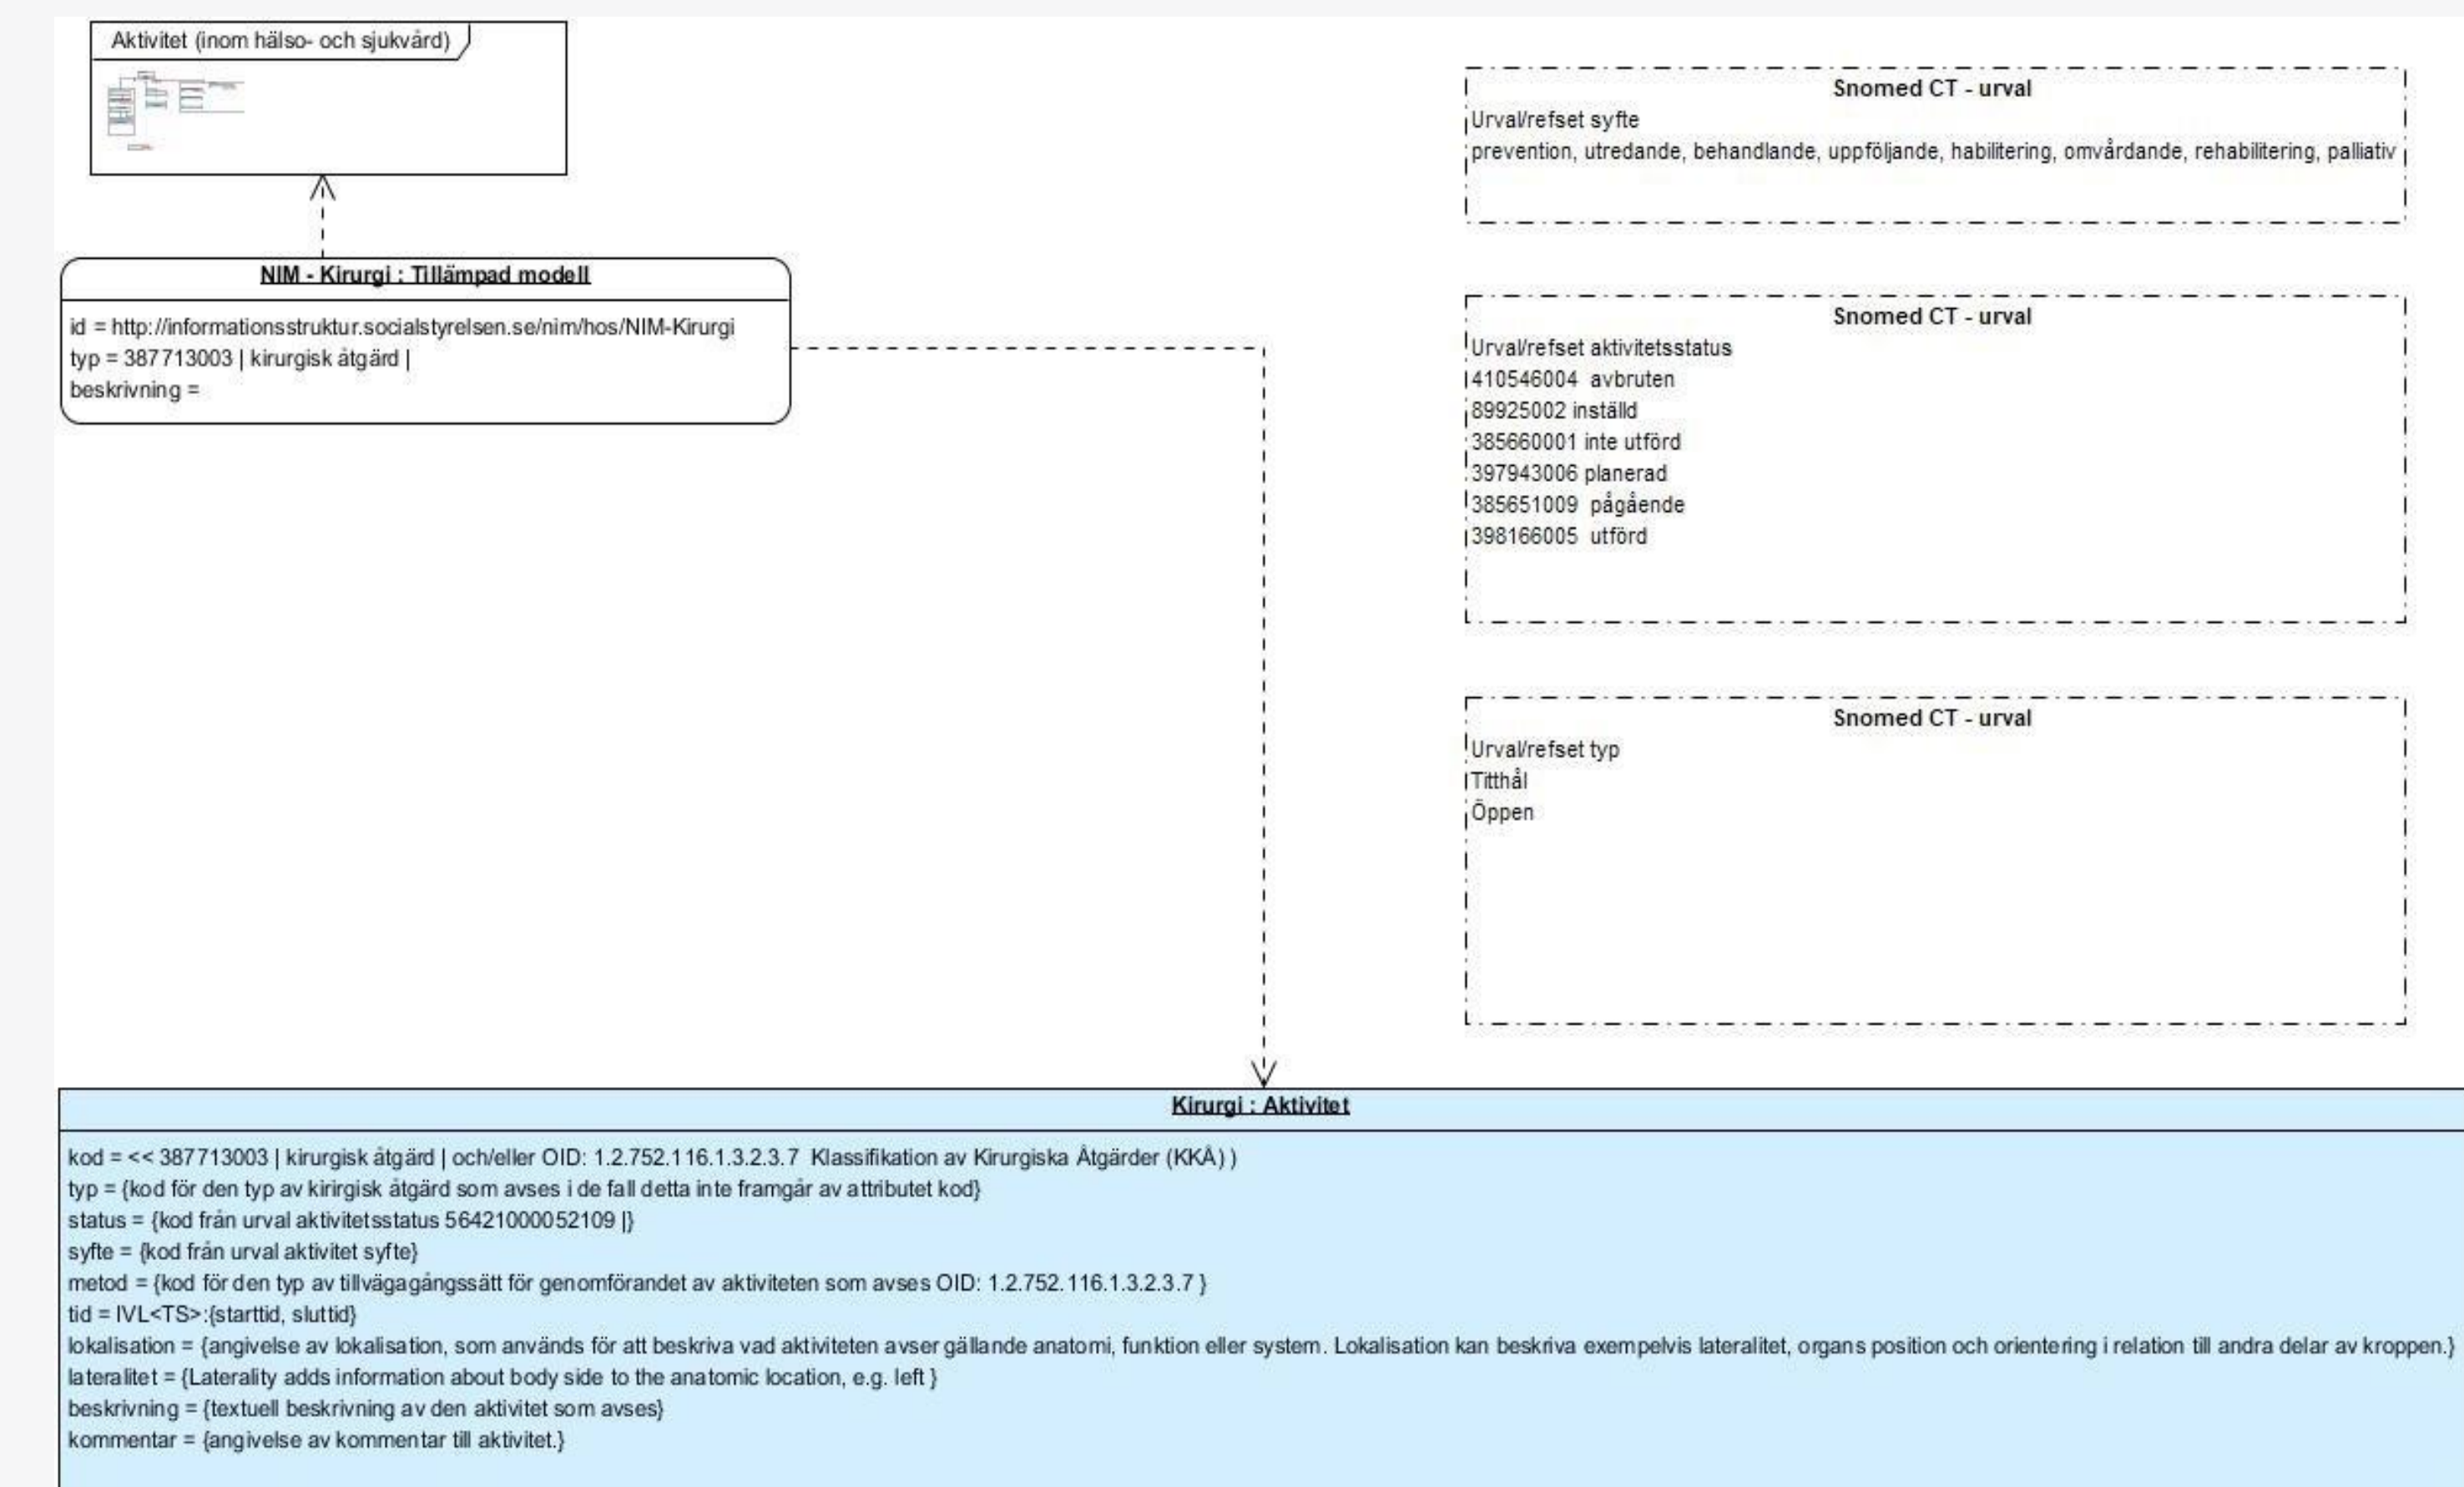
Aktivitet (inom hälso- och sjukvård)

NIM - Kirurgi : Tillämpad modell

id = http://informationsstruktur.socialstyrelsen.se/nim/hos/NIM-Kirurgi
typ = 387713003 | kirurgisk åtgärd |
beskrivning =

Snomed CT - urval

Urval/refset syfte
prevention, utredande, behandlande, uppföljande, habilitering, omvårdande, rehabilitering, palliativ

Snomed CT - urval

Urval/refset aktivitetsstatus
410546004 avbruten
89925002 inställd
385660001 inte utförd
397943006 planerad
385651009 pågående
398166005 utförd

Snomed CT - urval

Urval/refset typ
Titthål
Öppen

Kirurgi : Aktivitet

kod = << 387713003 | kirurgisk åtgärd | och/eller OID: 1.2.752.116.1.3.2.3.7 Klassifikation av Kirurgiska Åtgärder (KKÅ) )
typ = {kod för den typ av kirirgisk åtgärd som avses i de fall detta inte framgår av attributet kod}
status = {kod från urval aktivitetsstatus 56421000052109 |}
syfte = {kod från urval aktivitet syfte}
metod = {kod för den typ av tillvägagångssätt för genomförandet av aktiviteten som avses OID: 1.2.752.116.1.3.2.3.7 }
tid = IVL<TS>:{starttid, sluttid}
lokalisation = {angivelse av lokalisation, som används för att beskriva vad aktiviteten avser gällande anatomi, funktion eller system. Lokalisation kan beskriva exempelvis lateralitet, organs position och orientering i relation till andra delar av kroppen.}
lateralitet = {Laterality adds information about body side to the anatomic location, e.g. left }
beskrivning = {textuell beskrivning av den aktivitet som avses}
kommentar = {angivelse av kommentar till aktivitet.}